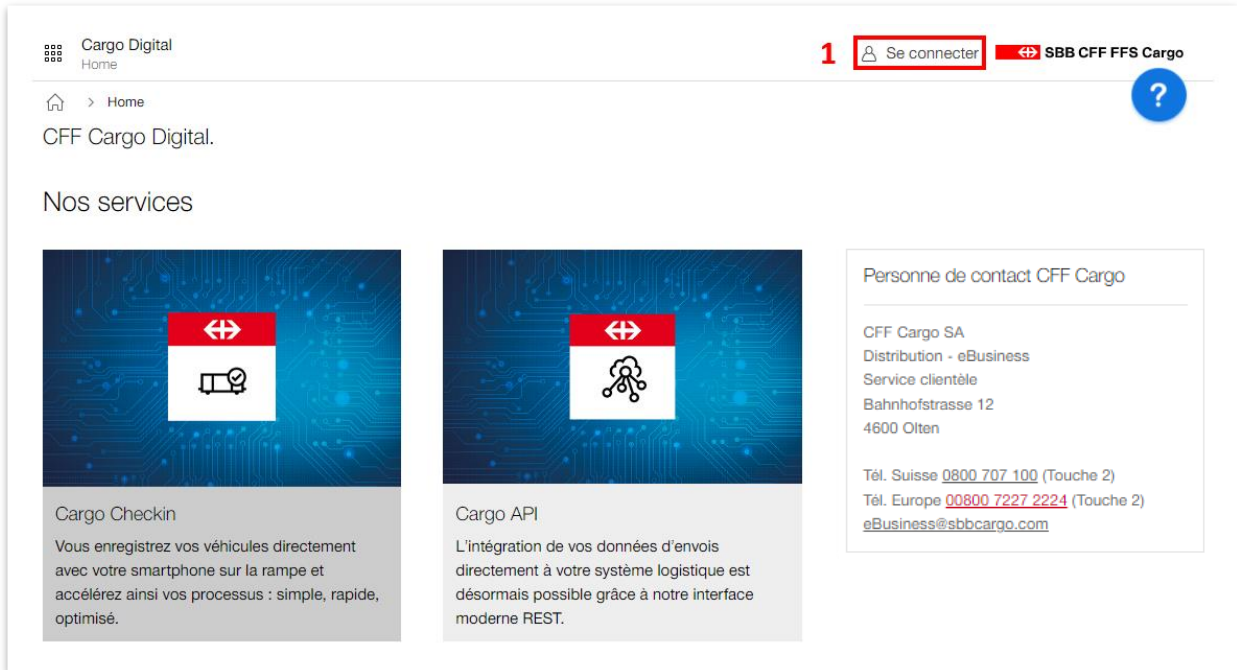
Cargo Digital
Home

1 Se connecter SBB CFF FFS Cargo

Home

?

CFF Cargo Digital.

Nos services

Cargo Checkin
Vous enregistrez vos véhicules directement avec votre smartphone sur la rampe et accélérez ainsi vos processus : simple, rapide, optimisé.

Cargo API
L'intégration de vos données d'envois directement à votre système logistique est désormais possible grâce à notre interface moderne REST.

Personne de contact CFF Cargo

CFF Cargo SA
Distribution - eBusiness
Service clientèle
Bahnhofstrasse 12
4600 Olten

Tél. Suisse 0800 707 100 (Touche 2)
Tél. Europe 00800 7227 2224 (Touche 2)
eBusiness@sbbcargo.com